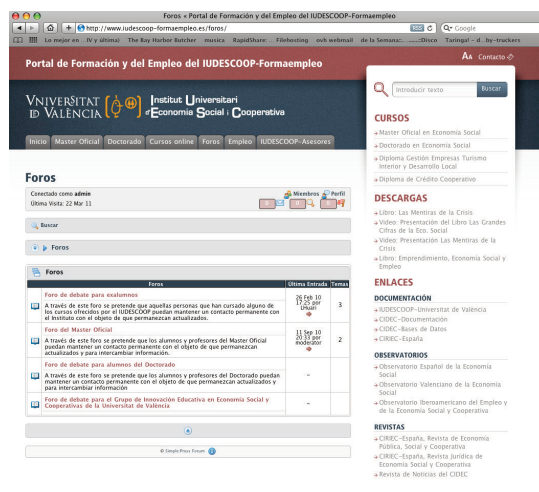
Foros « Portal de Formación y del Empleo del IUDESCOOP-Formaempleo

http://www.iudescoop-formaempleo.es/foros/

Google

Lo mejor en ...IV y última) The Bay Harbor Butcher musica RapidShare:... Filehosting ovh webmail de la Semana:... Disco Taringa! - d...by-trackers

Portal de Formación y del Empleo del IUDESCOOP-Formaempleo

AA Contacto

VNIVERSITAT DE VALÈNCIA

Institut Universitari d'Economia Social i Cooperativa

Introducir texto

Buscar

Inicio Master Oficial Doctorado Cursos online Foros Empleo IUDESCOOP-Asesores

CURSOS

Master Oficial en Economía Social

Doctorado en Economía Social

Diploma Gestión Empresas Turismo Interior y Desarrollo Local

Diploma de Crédito Cooperativo

Foros

Conectado como admin

Última Visita: 22 Mar 11

Miembros Perfil

Buscar

Foros

Foros

| Foros | Última Entrada | Temas |
|---|---|---|
| Foro de debate para exalumnos<br>A través de este foro se pretende que aquellas personas que han cursado alguno de los cursos ofrecidos por el IUDESCOOP puedan mantener un contacto permanente con el Instituto con el objeto de que permanezcan actualizados. | 26 Feb 10 17:25 por Umuari | 3 |
| Foro del Master Oficial<br>A través de este foro se pretende que los alumnos y profesores del Master Oficial puedan mantener un contacto permanente con el objeto de que permanezcan actualizados y para intercambiar información. | 11 Sep 10 20:33 por moderator | 2 |
| Foro de debate para alumnos del Doctorado<br>A través de este foro se pretende que los alumnos y profesores del Doctorado puedan mantener un contacto permanente con el objeto de que permanezcan actualizados y para intercambiar información | - | |
| Foro de debate para el Grupo de Innovación Educativa en Economía Social y Cooperativas de la Universitat de València | - | |

© Simple:Press Forum

DESCARGAS

Libro: Las Mentiras de la Crisis

Video: Presentación del Libro Las Grandes Cifras de la Eco. Social

Video: Presentación Las Mentiras de la Crisis

Libro: Emprendimiento, Economía Social y Empleo

ENLACES

DOCUMENTACIÓN

IUDESCOOP-Universitat de València

CIRIEC-Documentación

CIRIEC-Bases de Datos

CIRIEC-España

OBSERVATORIOS

Observatorio Español de la Economía Social

Observatorio Valenciano de la Economía Social

Observatorio Iberoamericano del Empleo y de la Economía Social y Cooperativa

REVISTAS

CIRIEC-España, Revista de Economía Pública, Social y Cooperativa

CIRIEC-España, Revista Jurídica de Economía Social y Cooperativa

Revista de Noticias del CIDEC